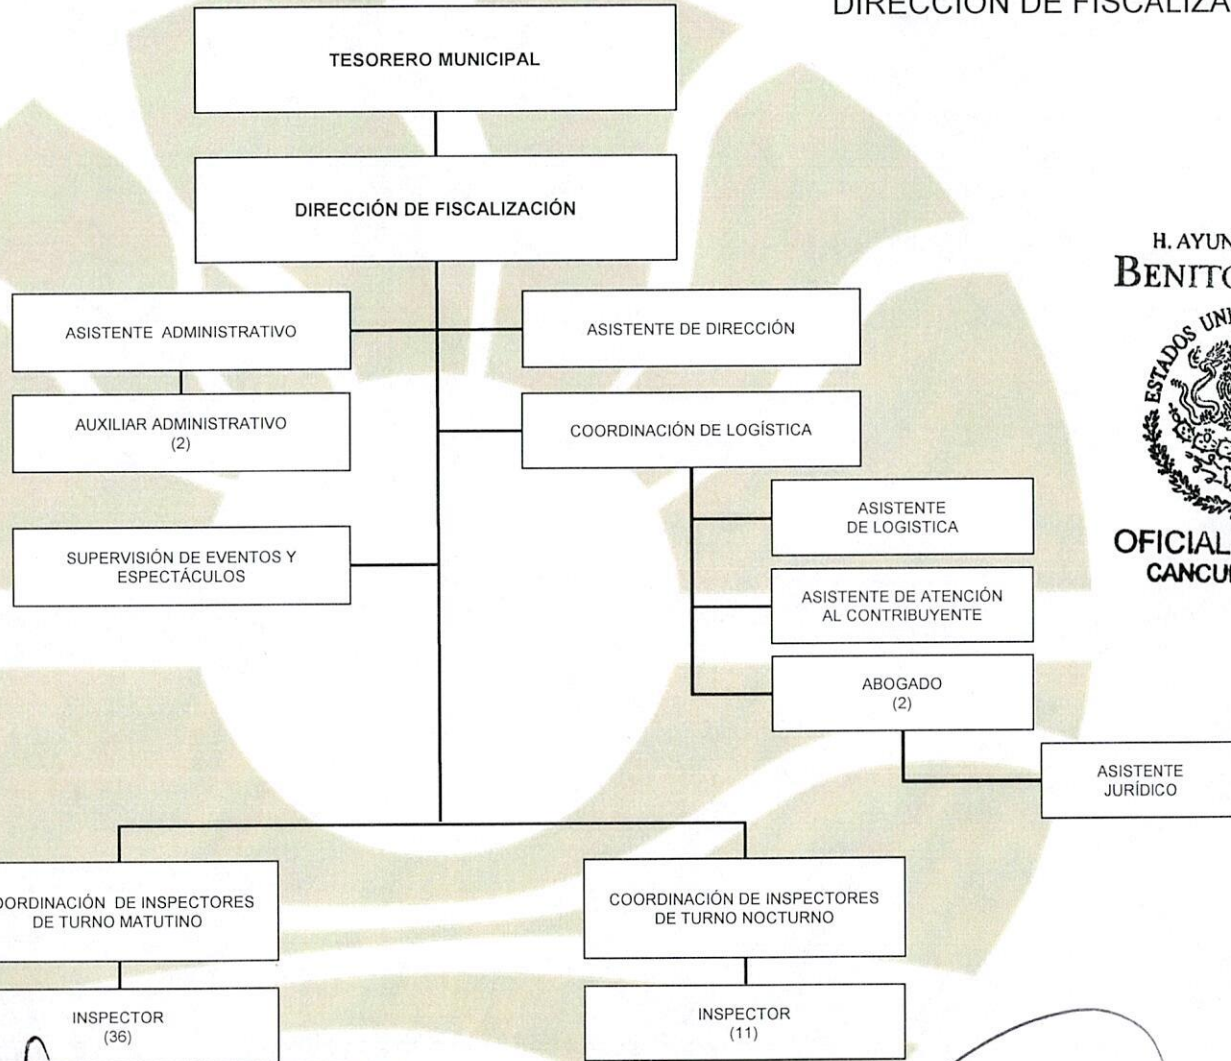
DIRECCIÓN DE FISCALIZA

TESORERO MUNICIPAL

DIRECCIÓN DE FISCALIZACIÓN

ASISTENTE ADMINISTRATIVO

ASISTENTE DE DIRECCIÓN

AUXILIAR ADMINISTRATIVO (2)

COORDINACIÓN DE LOGÍSTICA

ASISTENTE DE LOGISTICA

SUPERVISIÓN DE EVENTOS Y ESPECTÁCULOS

ASISTENTE DE ATENCIÓN AL CONTRIBUYENTE

ABOGADO (2)

ASISTENTE JURÍDICO

ORDINACIÓN DE INSPECTORES DE TURNO MATUTINO

COORDINACIÓN DE INSPECTORES DE TURNO NOCTURNO

INSPECTOR (36)

INSPECTOR (11)

H. AYUN
BENITO
ESTADOS UN
OFICIAL
CANCU